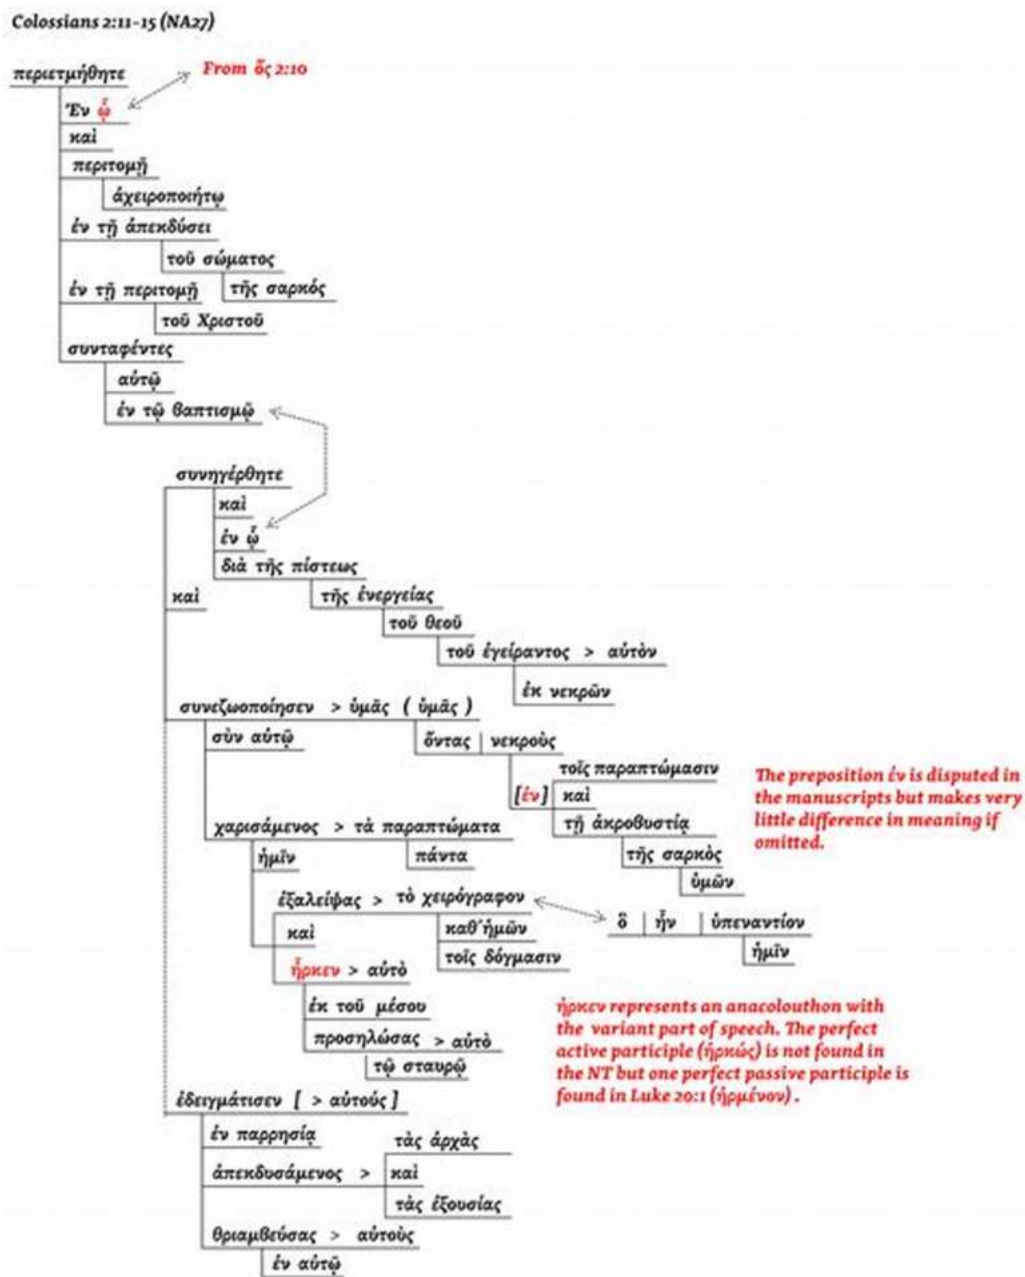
Colossians 2:11-15 (NA27)

περιετμήθητε

From ὅς 2:10

Ἐν ᾧ

καὶ

περιτομῇ

ἀχειροποιήτῳ

ἐν τῇ ἀπεκδύσει

τοῦ σώματος

ἐν τῇ περιτομῇ

τῆς σαρκός

τοῦ Χριστοῦ

συνταφέντες

αὐτῷ

ἐν τῷ βαπτισμῷ

συνηγέρθητε

καὶ

ἐν ᾧ

διὰ τῆς πίστεως

καὶ

τῆς ἐνεργείας

τοῦ θεοῦ

τοῦ ἐγείραντος > αὐτὸν

ἐκ νεκρῶν

συνεζωοποίησεν > ὑμᾶς ( ὑμᾶς )

σὺν αὐτῷ

ὄντας | νεκροὺς

τοῖς παραπτώμασιν

[ἐν]

καὶ

τῇ ἀκροβυστίᾳ

The preposition ἐν is disputed in the manuscripts but makes very little difference in meaning if omitted.

χαρισάμενος > τὰ παραπτώματα

ἡμῖν

πάντα

τῆς σαρκὸς

ὑμῶν

ἐξαλείψας > τὸ χειρόγραφον

ὃ | ἦν | ὑπεναντίον

καὶ

καθ᾽ ἡμῶν

ἡμῖν

ἦρκεν > αὐτὸ

τοῖς δόγμασιν

ἐκ τοῦ μέσου

προσηλώσας > αὐτὸ

τῷ σταυρῷ

ἦρκεν represents an anacolouthon with the variant part of speech. The perfect active participle (ἠρκώς) is not found in the NT but one perfect passive participle is found in Luke 20:1 (ἠρμένον).

ἐδειγμάτισεν [ > αὐτοὺς ]

ἐν παρρησίᾳ

τὰς ἀρχὰς

ἀπεκδυσάμενος >

καὶ

τὰς ἐξουσίας

θριαμβεύσας > αὐτοὺς

ἐν αὐτῷ